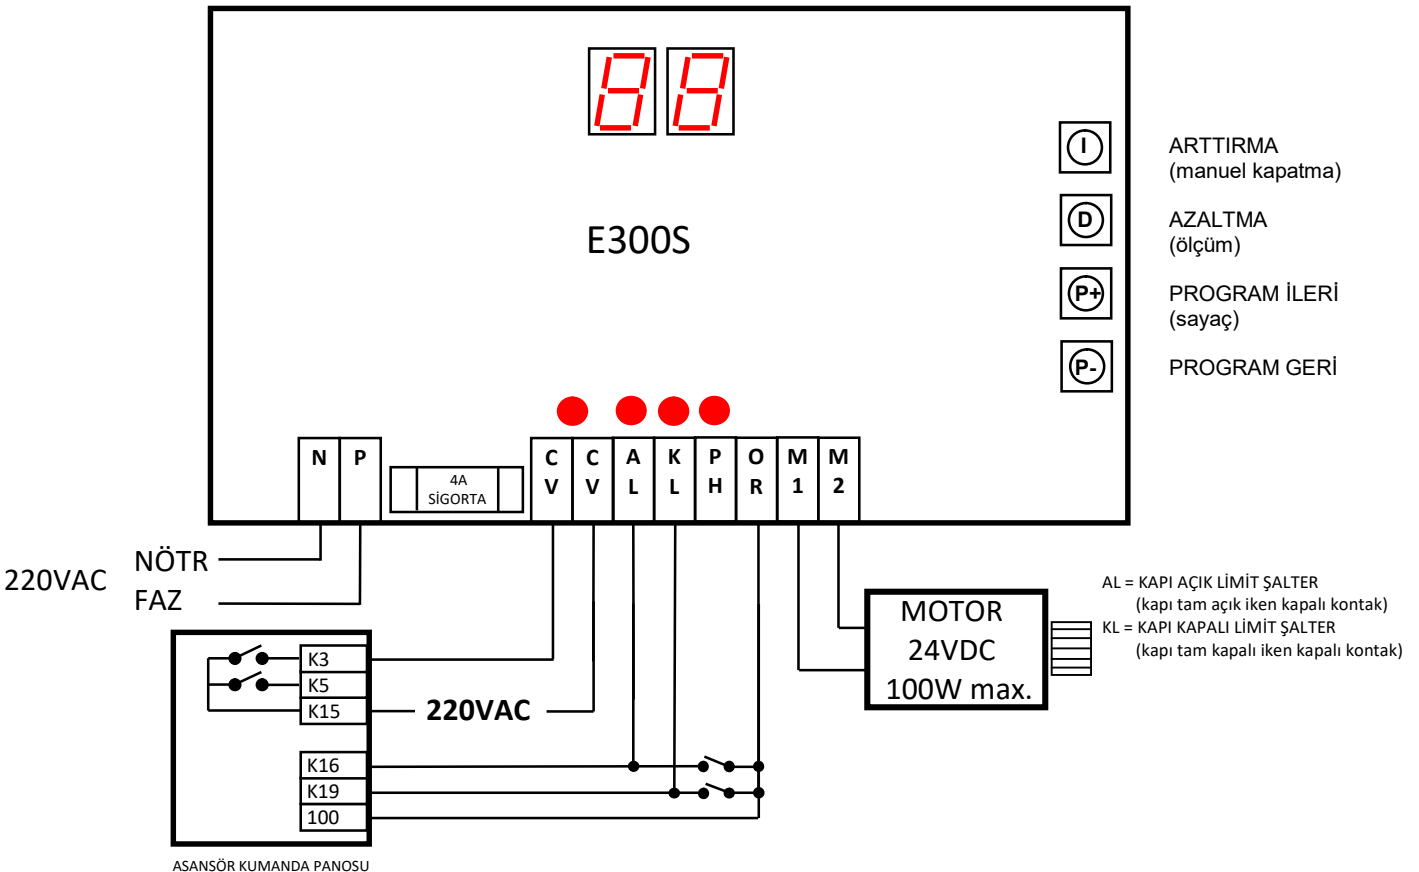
E300S

I
ARTTIRMA
(manuel kapatma)

D
AZALTMA
(ölçüm)

P+
PROGRAM İLERİ
(sayaç)

P-
PROGRAM GERİ

N
P
4A
SİGORTA
C V
C V
A L
K L
P H
O R
M 1
M 2

220VAC
NÖTR
FAZ

MOTOR
24VDC
100W max.

AL = KAPI AÇIK LİMİT ŞALTER
(kapı tam açık iken kapalı kontak)
KL = KAPI KAPALI LİMİT ŞALTER
(kapı tam kapalı iken kapalı kontak)

K3
K5
K15
220VAC
K16
K19
100

ASANSÖR KUMANDA PANOSU